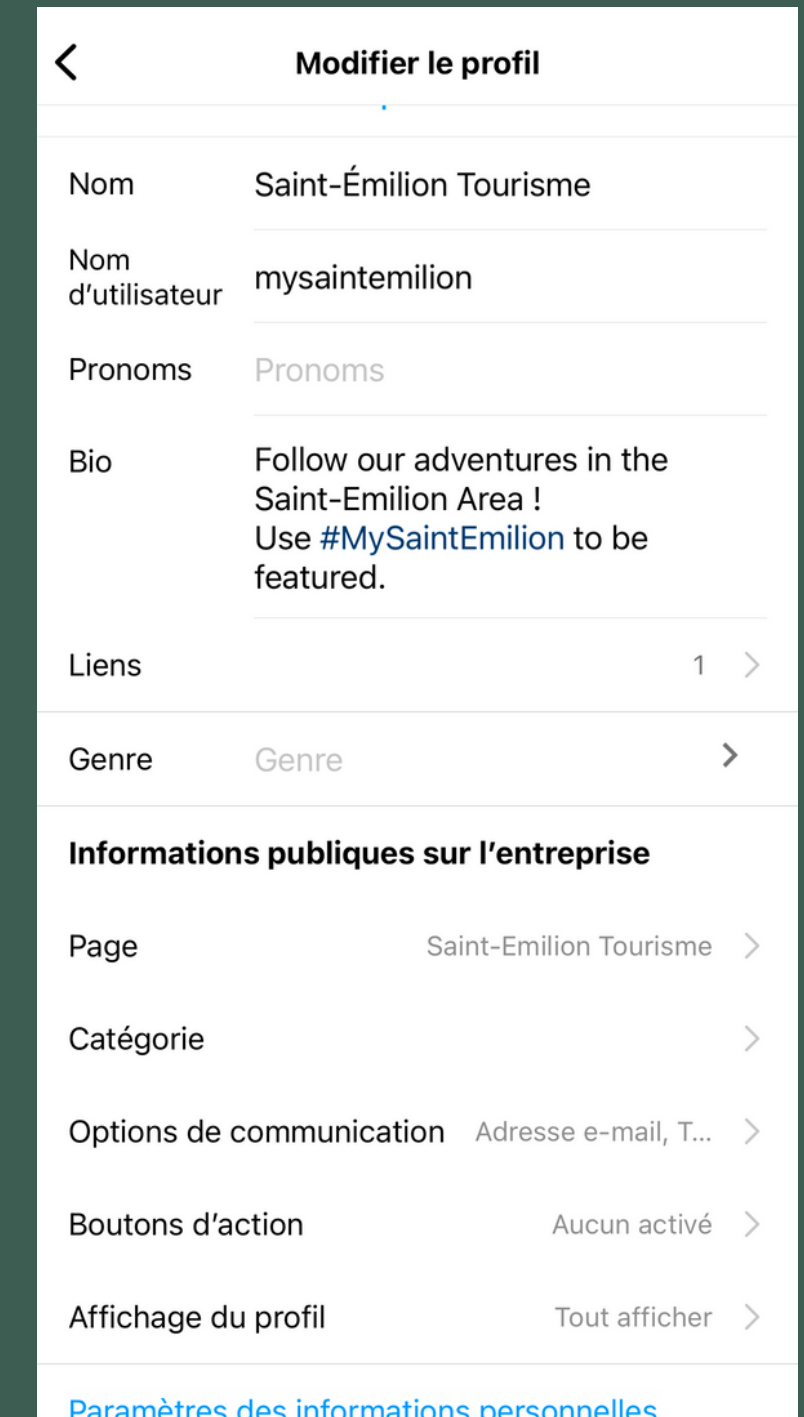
Modifier le profil

Nom Saint-Émilion Tourisme

Nom d'utilisateur mysaintemilion

Pronoms Pronoms

Bio Follow our adventures in the Saint-Emilion Area !
Use #MySaintEmilion to be featured.

Liens 1

Genre Genre

Informations publiques sur l'entreprise

Page Saint-Emilion Tourisme

Catégorie

Options de communication Adresse e-mail, T...

Boutons d'action Aucun activé

Affichage du profil Tout afficher

Paramètres des informations personnelles